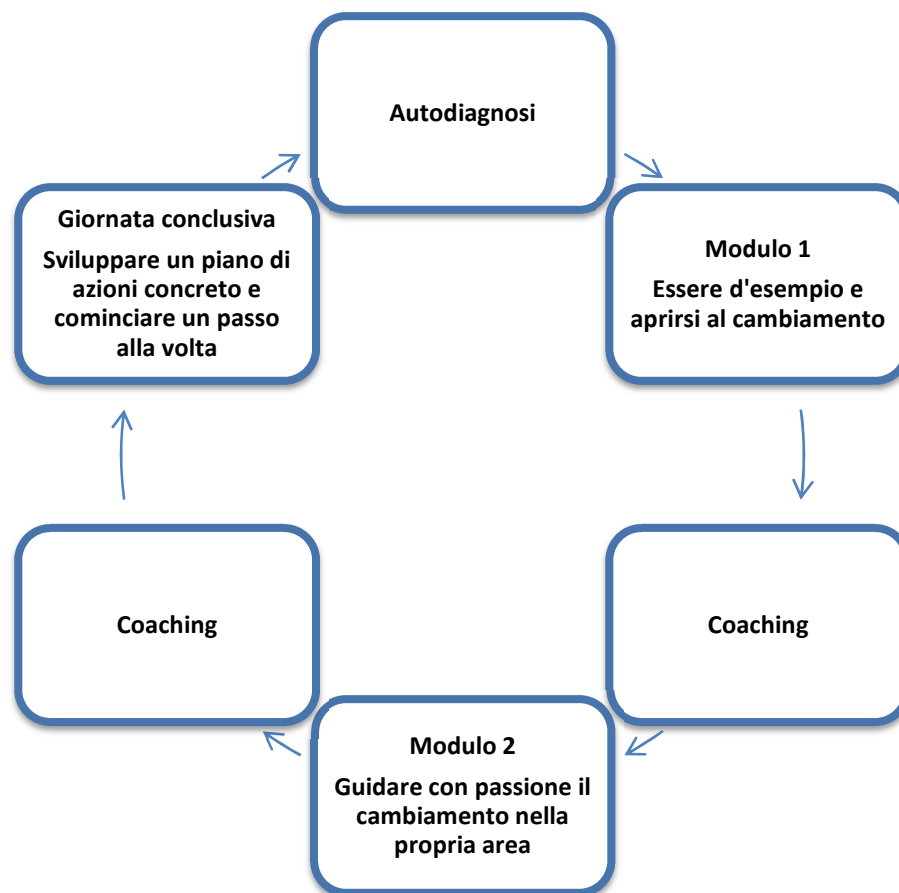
Autodiagnosi

Modulo 1

Essere d'esempio e aprirsi al cambiamento

Coaching

Modulo 2

Guidare con passione il cambiamento nella propria area

Coaching

Giornata conclusiva

Sviluppare un piano di azioni concreto e cominciare un passo alla volta